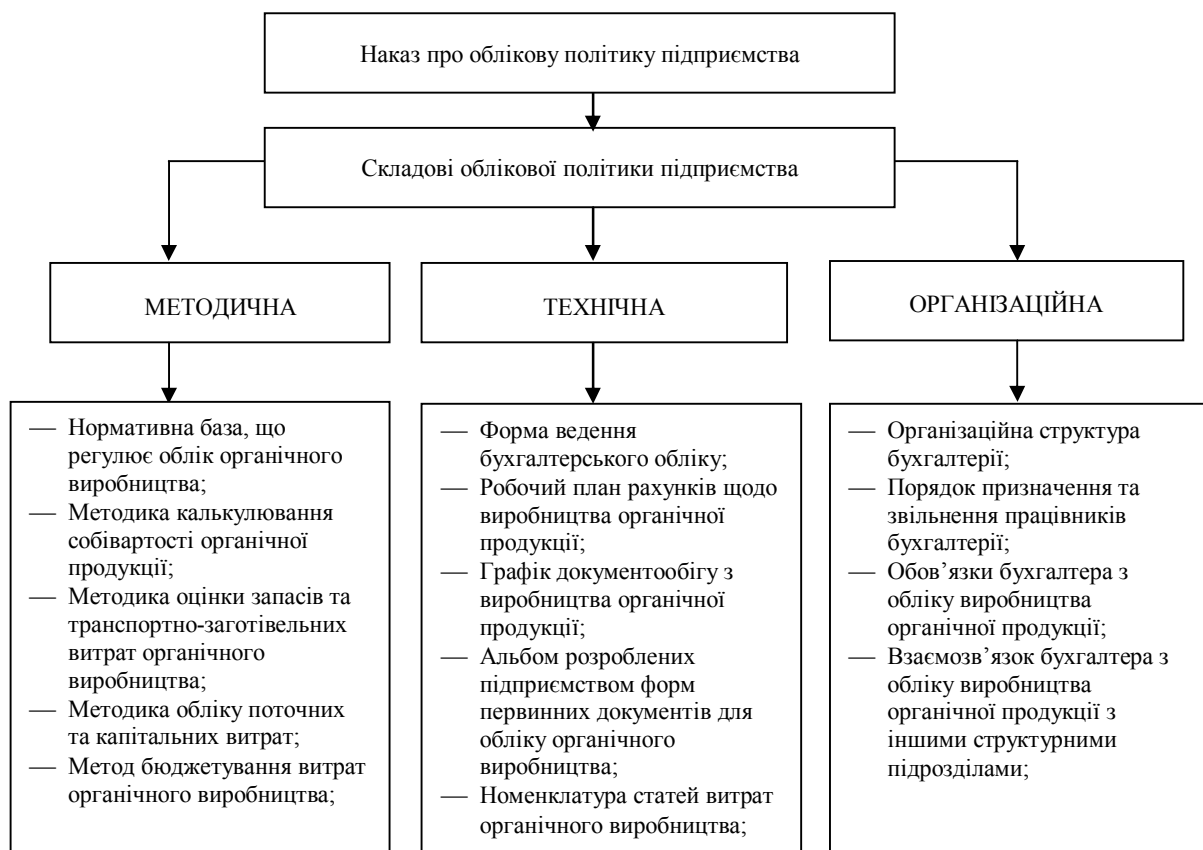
Наказ про облікову політику підприємства

Складові облікової політики підприємства

МЕТОДИЧНА

ТЕХНІЧНА

ОРГАНІЗАЦІЙНА

— Нормативна база, що регулює облік органічного виробництва;
— Методика калькулювання собівартості органічної продукції;
— Методика оцінки запасів та транспортно-заготівельних витрат органічного виробництва;
— Методика обліку поточних та капітальних витрат;
— Метод бюджетування витрат органічного виробництва;

— Форма ведення бухгалтерського обліку;
— Робочий план рахунків щодо виробництва органічної продукції;
— Графік документообігу з виробництва органічної продукції;
— Альбом розроблених підприємством форм первинних документів для обліку органічного виробництва;
— Номенклатура статей витрат органічного виробництва;

— Організаційна структура бухгалтерії;
— Порядок призначення та звільнення працівників бухгалтерії;
— Обов'язки бухгалтера з обліку виробництва органічної продукції;
— Взаємозв'язок бухгалтера з обліку виробництва органічної продукції з іншими структурними підрозділами;